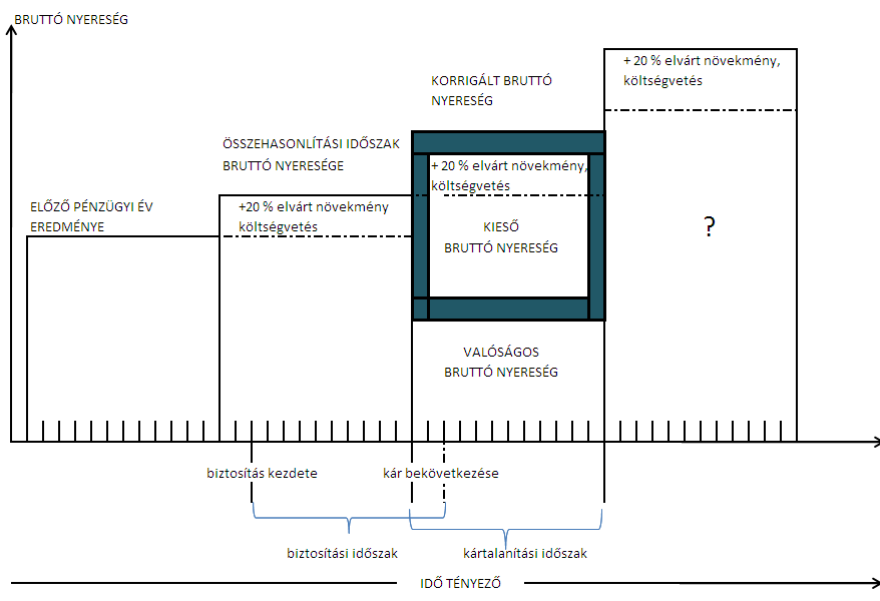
BRUTTÓ NYERESÉG

+ 20 % elvárt növekmény, költségvetés

KORRIGÁLT BRUTTÓ NYERESÉG

ÖSSZEHASONLÍTÁSI IDŐSZAK BRUTTÓ NYERESÉGE

+ 20 % elvárt növekmény, költségvetés

ELŐZŐ PÉNZÜGYI ÉV EREDMÉNYE

+20 % elvárt növekmény költségvetés

KIESŐ BRUTTÓ NYERESÉG

?

VALÓSÁGOS BRUTTÓ NYERESÉG

biztosítás kezdete

kár bekövetkezése

biztosítási időszak

kártalanítási időszak

IDŐ TÉNYEZŐ